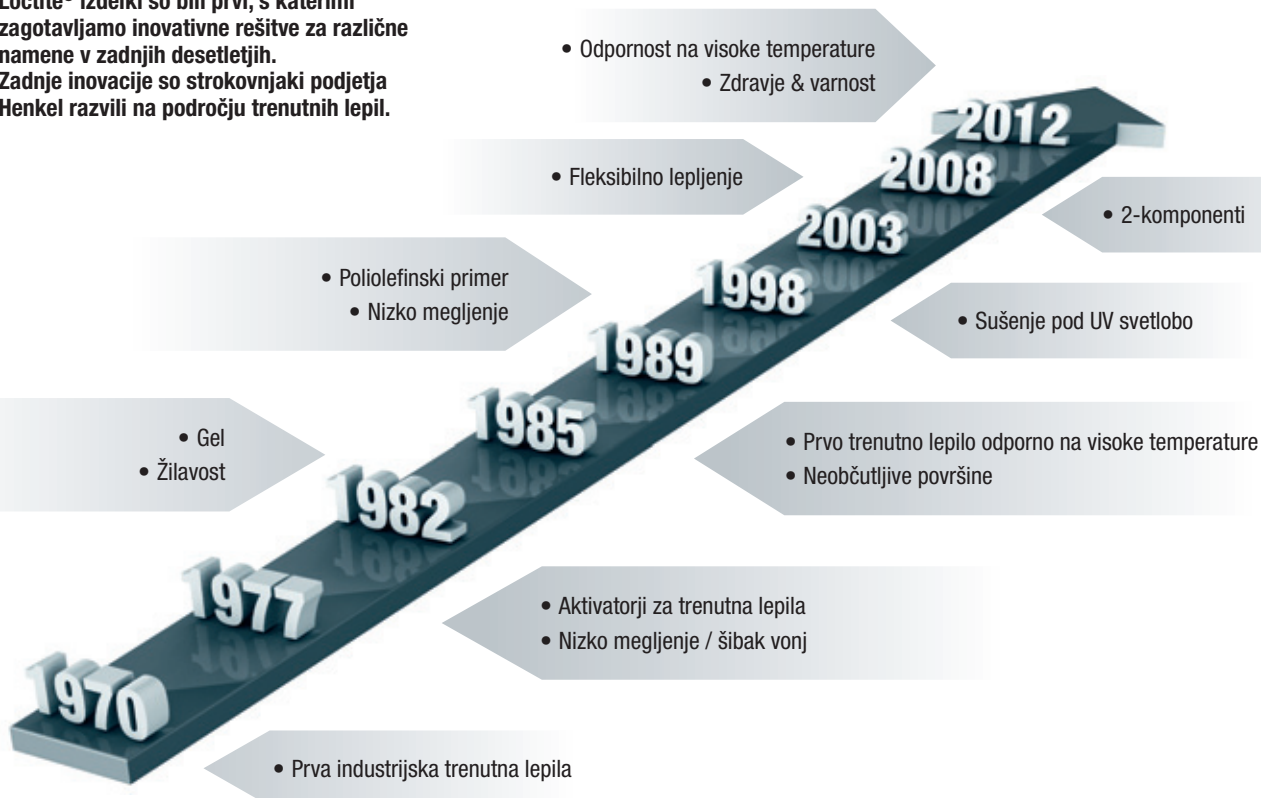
Loctite® izdelki so bili prvi, s katerimi zagotavljamo inovativne rešitve za različne namene v zadnjih desetletjih.
Zadnje inovacije so strokovnjaki podjetja Henkel razvili na področju trenutnih lepil.

• Odpornost na visoke temperature
• Zdravje & varnost

2012

• Fleksibilno lepljenje

2008

• 2-komponenti

2003

• Poliolefinski primer
• Nizko megljenje

1998

• Sušenje pod UV svetlobo

1989

1985

• Gel
• Žilavost

• Prvo trenutno lepilo odporno na visoke temperature
• Neobčutljive površine

1982

1977

• Aktivatorji za trenutna lepila
• Nizko megljenje / šibak vonj

1970

• Prva industrijska trenutna lepila